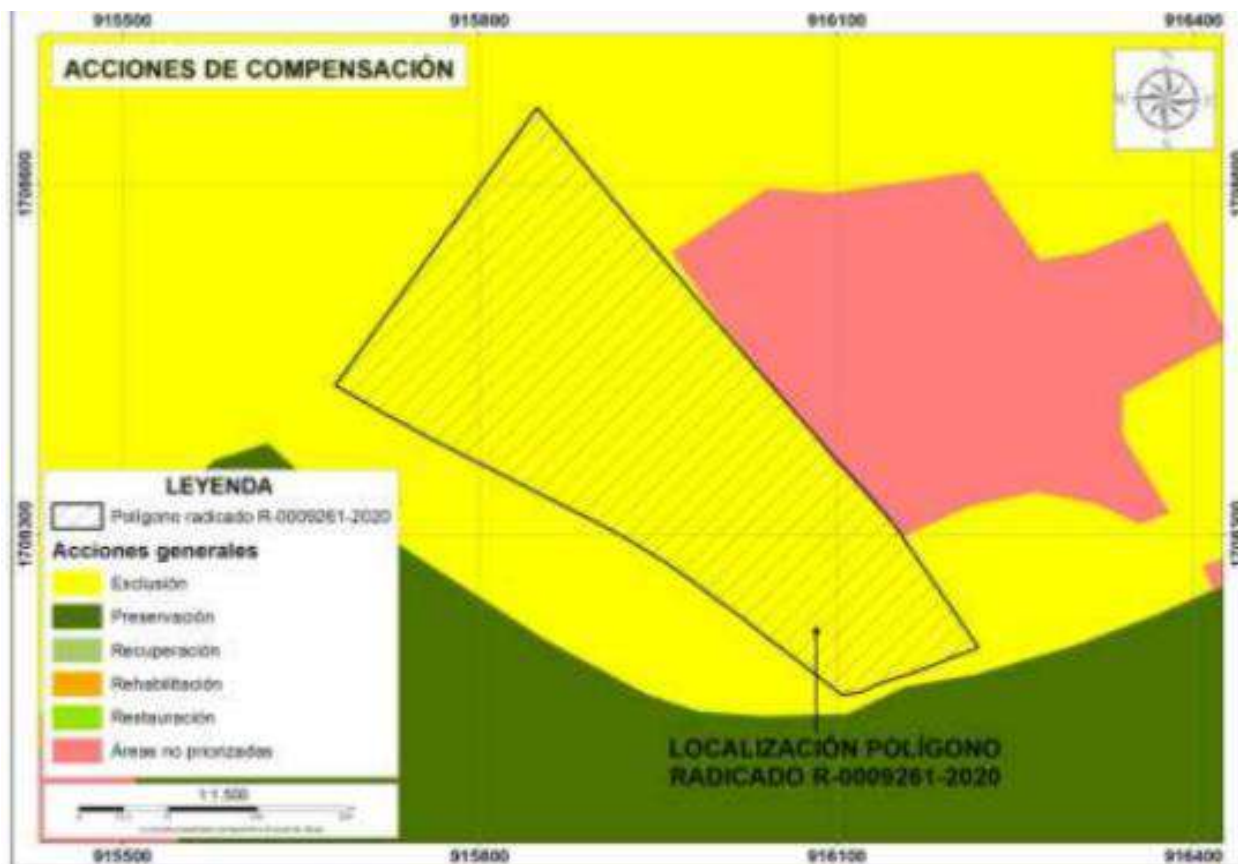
915500
915800
916100
916400

ACCIONES DE COMPENSACIÓN

1708600
1708300

LEYENDA
Polígono radicado R-0009261-2020
Acciones generales
Exclusión
Preservación
Recuperación
Rehabilitación
Restauración
Áreas no priorizadas

1:1.500

LOCALIZACIÓN POLÍGONO RADICADO R-0009261-2020

915500
915800
916100
916400